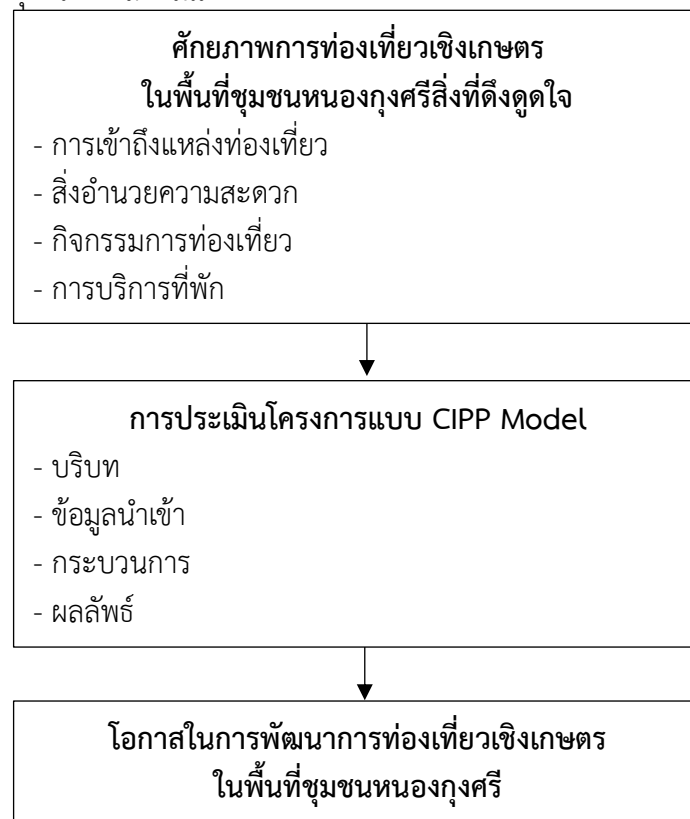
ศักยภาพการท่องเที่ยวเชิงเกษตร
ในพื้นที่ชุมชนหนองกุงศรีสิ่งที่ดึงดูดใจ

- การเข้าถึงแหล่งท่องเที่ยว
- สิ่งอำนวยความสะดวก
- กิจกรรมการท่องเที่ยว
- การบริการที่พัก

การประเมินโครงการแบบ CIPP Model

- บริบท
- ข้อมูลนำเข้า
- กระบวนการ
- ผลลัพธ์

โอกาสในการพัฒนาการท่องเที่ยวเชิงเกษตร
ในพื้นที่ชุมชนหนองกุงศรี